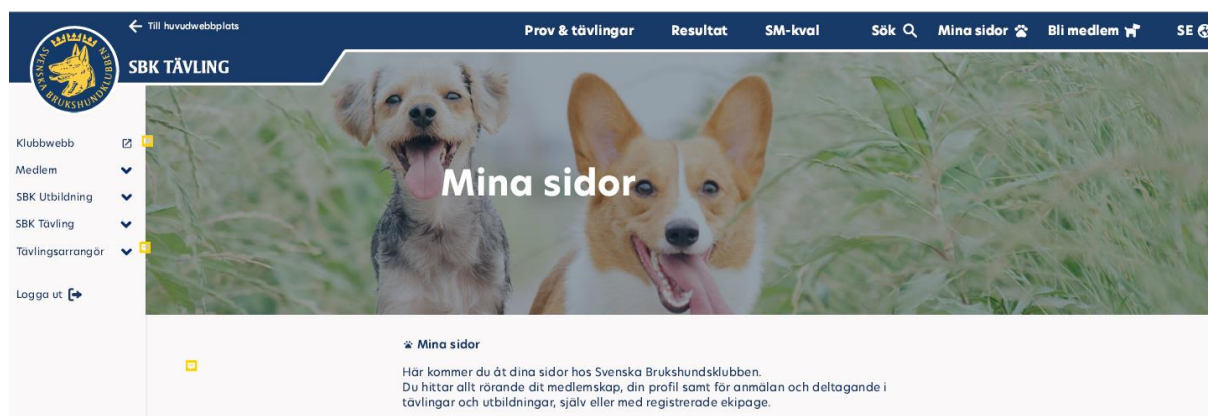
SVENSKA BRUKSHUNDKLUBBEN

← Till huvudwebbplats

SBK TÄVLING

Prov & tävlingar Resultat SM-kval Sök Mina sidor Bli medlem SE

Klubbwebb
Medlem
SBK Utbildning
SBK Tävling
Tävlingsarrangör

Logga ut

Mina sidor

Mina sidor

Här kommer du åt dina sidor hos Svenska Brukshundsklubben.
Du hittar allt rörande dit medlemskap, din profil samt för anmälan och deltagande i tävlingar och utbildningar, själv eller med registrerade ekipage.